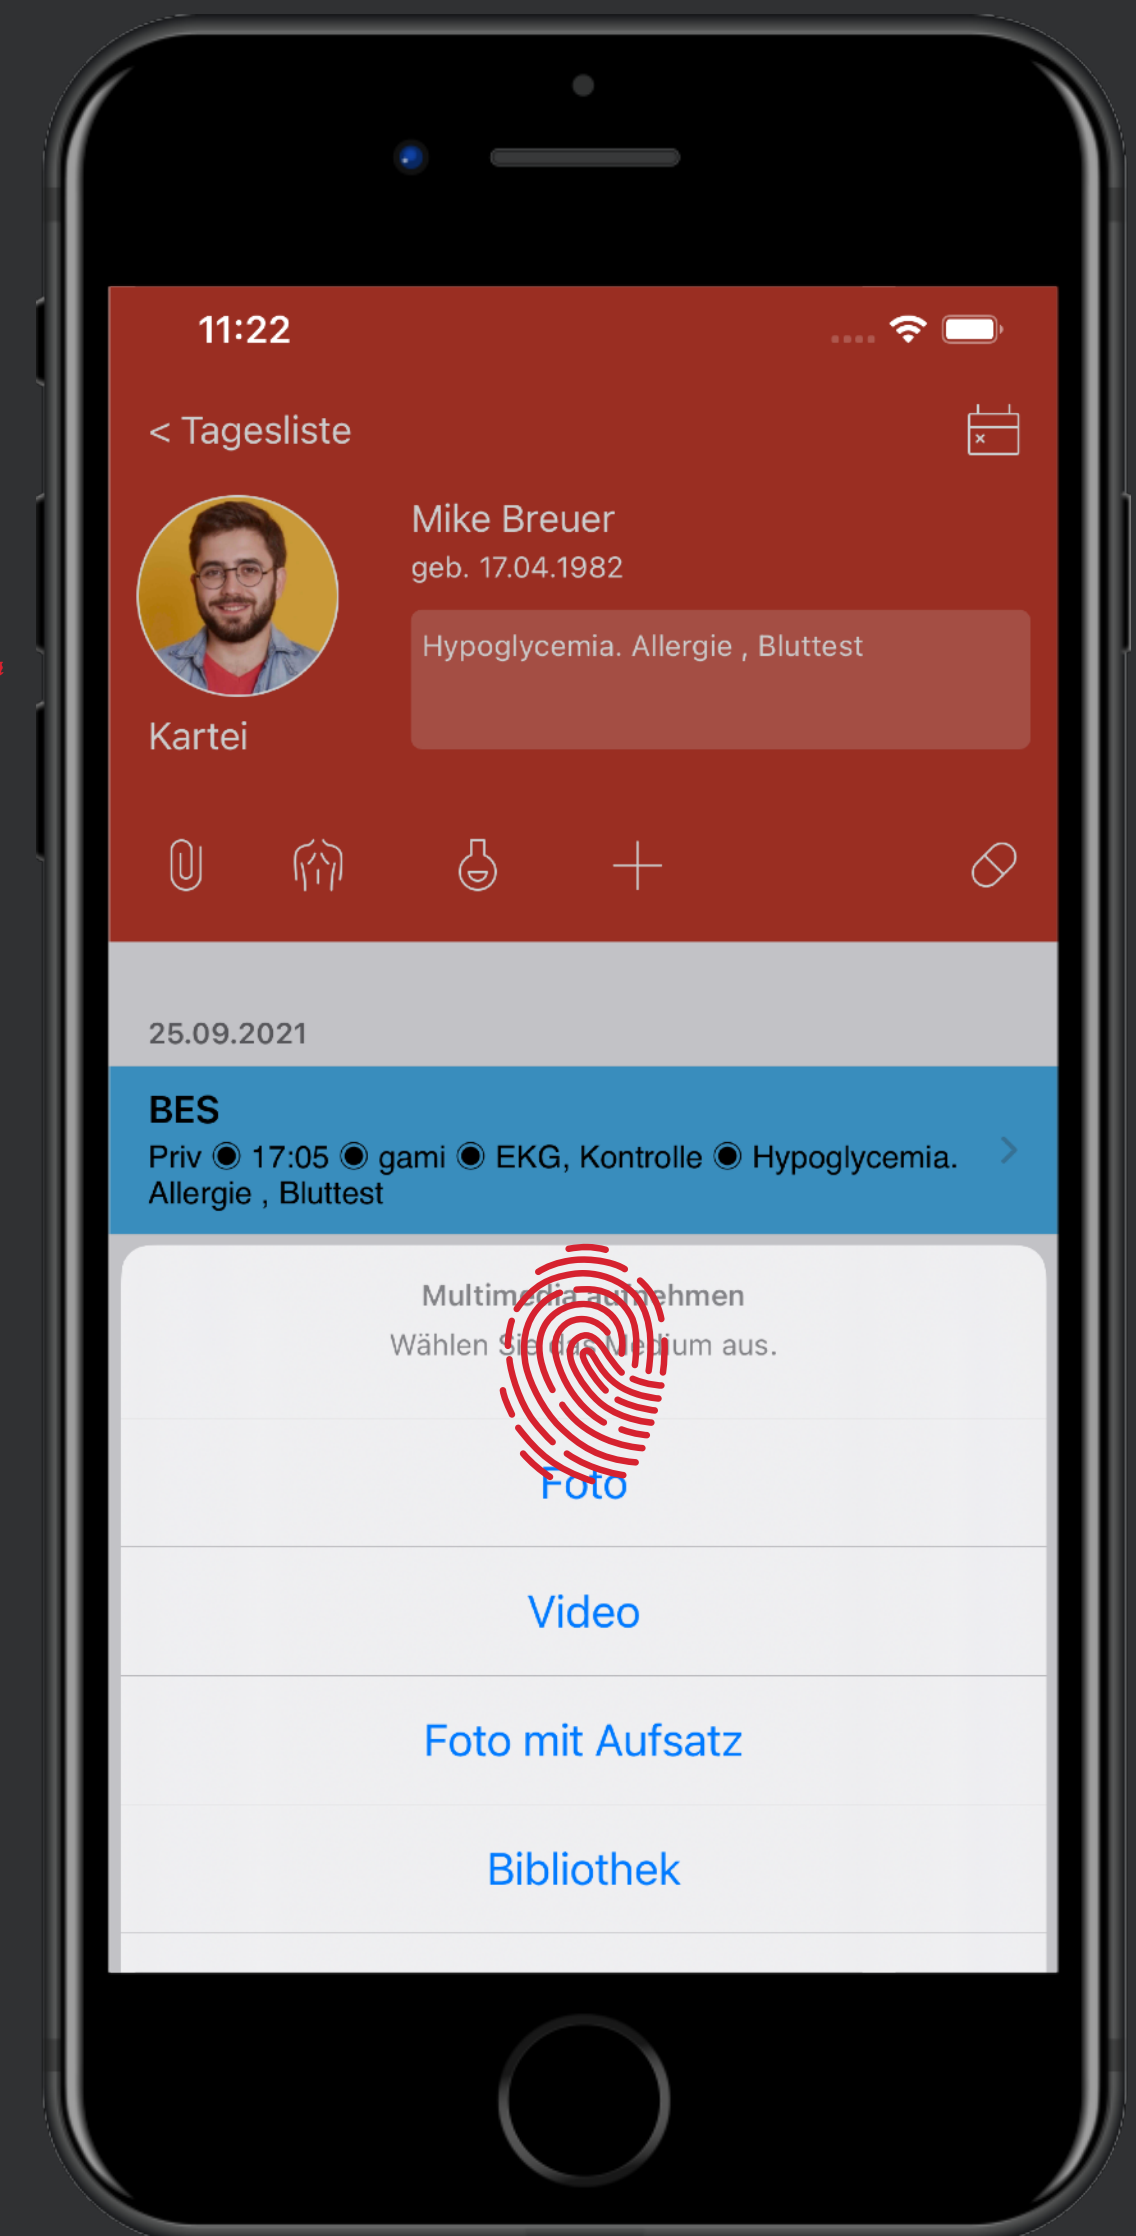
11:22

< Tagesliste

Mike Breuer
geb. 17.04.1982

Hypoglycemia. Allergie , Bluttest

Kartei

25.09.2021

BES
Priv ◉ 17:05 ◉ gami ◉ EKG, Kontrolle ◉ Hypoglycemia. Allergie , Bluttest

Multim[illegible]ehmen
Wählen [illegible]ium aus.

Foto

Video

Foto mit Aufsatz

Bibliothek